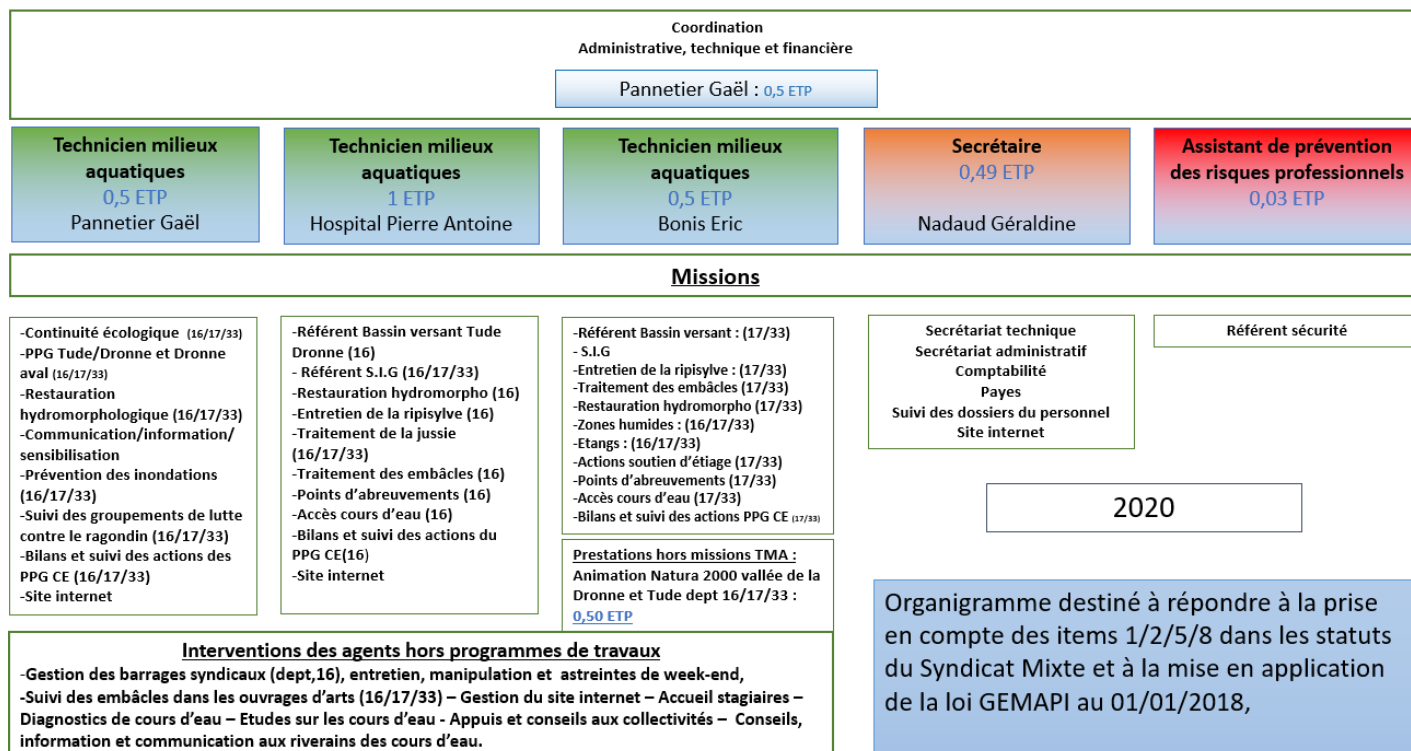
Coordination
Administrative, technique et financière

Pannetier Gaël : 0,5 ETP

Technicien milieux aquatiques
0,5 ETP
Pannetier Gaël

Technicien milieux aquatiques
1 ETP
Hospital Pierre Antoine

Technicien milieux aquatiques
0,5 ETP
Bonis Eric

Secrétaire
0,49 ETP
Nadaud Géraldine

Assistant de prévention des risques professionnels
0,03 ETP

Missions

-Continuité écologique (16/17/33)
-PPG Tude/Dronne et Dronne aval (16/17/33)
-Restauration hydromorphologique (16/17/33)
-Communication/information/ sensibilisation
-Prévention des inondations (16/17/33)
-Suivi des groupements de lutte contre le ragondin (16/17/33)
-Bilans et suivi des actions des PPG CE (16/17/33)
-Site internet

-Référent Bassin versant Tude Dronne (16)
- Référent S.I.G (16/17/33)
-Restauration hydromorpho (16)
-Entretien de la ripisylve (16)
-Traitement de la jussie (16/17/33)
-Traitement des embâcles (16)
-Points d'abreuvements (16)
-Accès cours d'eau (16)
-Bilans et suivi des actions du PPG CE(16)
-Site internet

-Référent Bassin versant : (17/33)
- S.I.G
-Entretien de la ripisylve : (17/33)
-Traitement des embâcles (17/33)
-Restauration hydromorpho (17/33)
-Zones humides : (16/17/33)
-Etangs : (16/17/33)
-Actions soutien d'étiage (17/33)
-Points d'abreuvements (17/33)
-Accès cours d'eau (17/33)
-Bilans et suivi des actions PPG CE (17/33)

Prestations hors missions TMA :
Animation Natura 2000 vallée de la Dronne et Tude dept 16/17/33 :
0,50 ETP

Secrétariat technique
Secrétariat administratif
Comptabilité
Payes
Suivi des dossiers du personnel
Site internet

Référent sécurité

2020

Organigramme destiné à répondre à la prise en compte des items 1/2/5/8 dans les statuts du Syndicat Mixte et à la mise en application de la loi GEMAPI au 01/01/2018,

Interventions des agents hors programmes de travaux
-Gestion des barrages syndicaux (dept,16), entretien, manipulation et astreintes de week-end,
-Suivi des embâcles dans les ouvrages d'arts (16/17/33) – Gestion du site internet – Accueil stagiaires – Diagnostics de cours d'eau – Etudes sur les cours d'eau - Appuis et conseils aux collectivités – Conseils, information et communication aux riverains des cours d'eau.